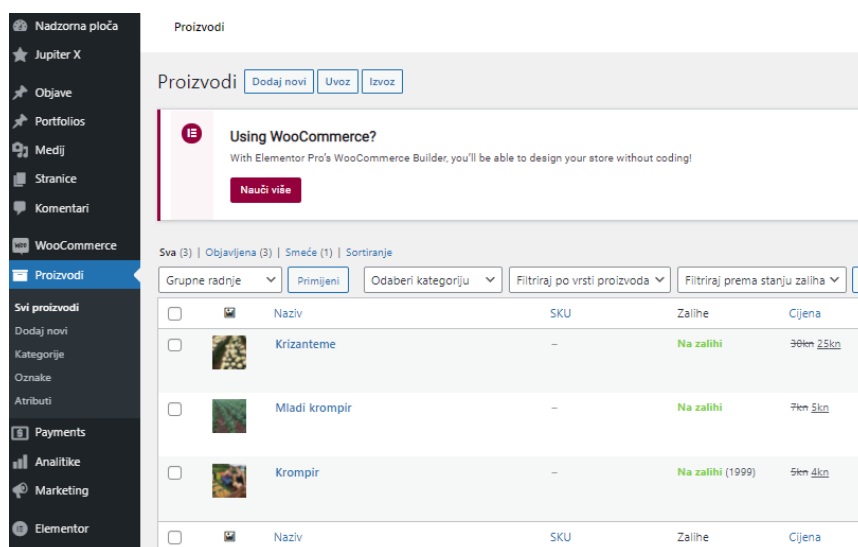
Nadzorna ploča
Jupiter X
Objave
Portfolios
Medij
Stranice
Komentari
WooCommerce
Proizvodi
Svi proizvodi
Dodaj novi
Kategorije
Oznake
Atributi
Payments
Analitike
Marketing
Elementor

Proizvodi

Proizvodi Dodaj novi Uvoz Izvoz

Using WooCommerce?
With Elementor Pro's WooCommerce Builder, you'll be able to design your store without coding!
Nauči više

Sva (3) | Objavljena (3) | Smeće (1) | Sortiranje

Grupne radnje | Primijeni | Odaberi kategoriju | Filtriraj po vrsti proizvoda | Filtriraj prema stanju zaliha

| | | Naziv | SKU | Zalihe | Cijena |
|---|---|---|---|---|---|
| | | Krizanteme | – | Na zalihi | ~~30kn~~ 25kn |
| | | Mladi krompir | – | Na zalihi | ~~7kn~~ 5kn |
| | | Krompir | – | Na zalihi (1999) | ~~5kn~~ 4kn |
| | | Naziv | SKU | Zalihe | Cijena |